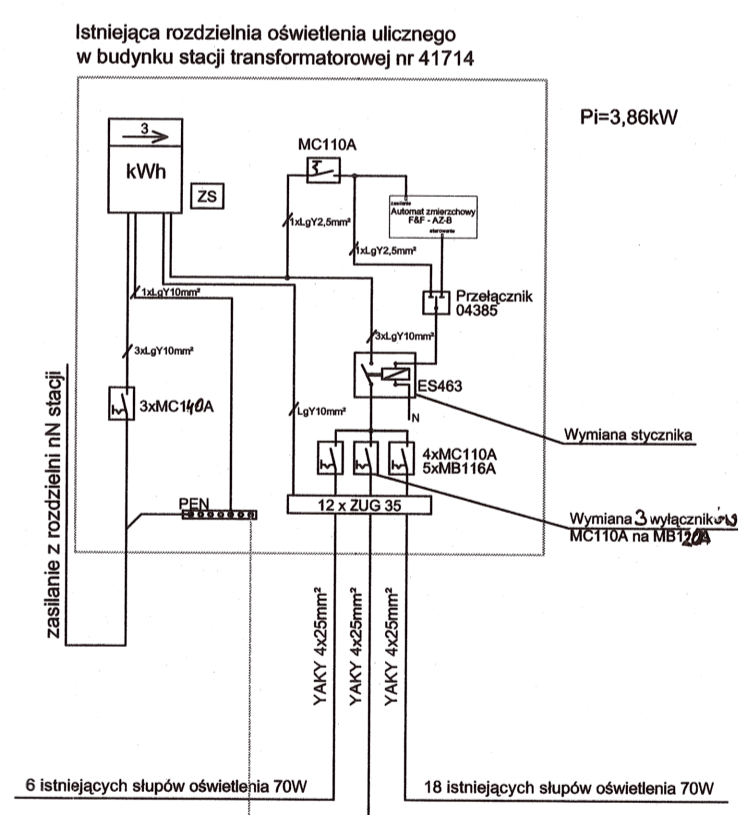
Istniejąca rozdzielnia oświetlenia ulicznego
w budynku stacji transformatorowej nr 41714

Pi=3,86kW

3

kWh

ZS

MC110A

1xLgY2,5mm²

zasilanie
Automat zmierzchowy
F&F - AZ-B
sterowanie

1xLgY2,5mm²

1xLgY10mm²

Przełącznik
04385

3xLgY10mm²

3xLgY10mm²

ES463

3xMC140A

LgY10mm²

N

Wymiana stycznika

4xMC110A
5xMB116A

PEN

12 x ZUG 35

Wymiana 3 wyłączników
MC110A na MB120A

zasilanie z rozdzielni nN stacji

YAKY 4x25mm²

YAKY 4x25mm²

YAKY 4x25mm²

6 istniejących słupów oświetlenia 70W

18 istniejących słupów oświetlenia 70W